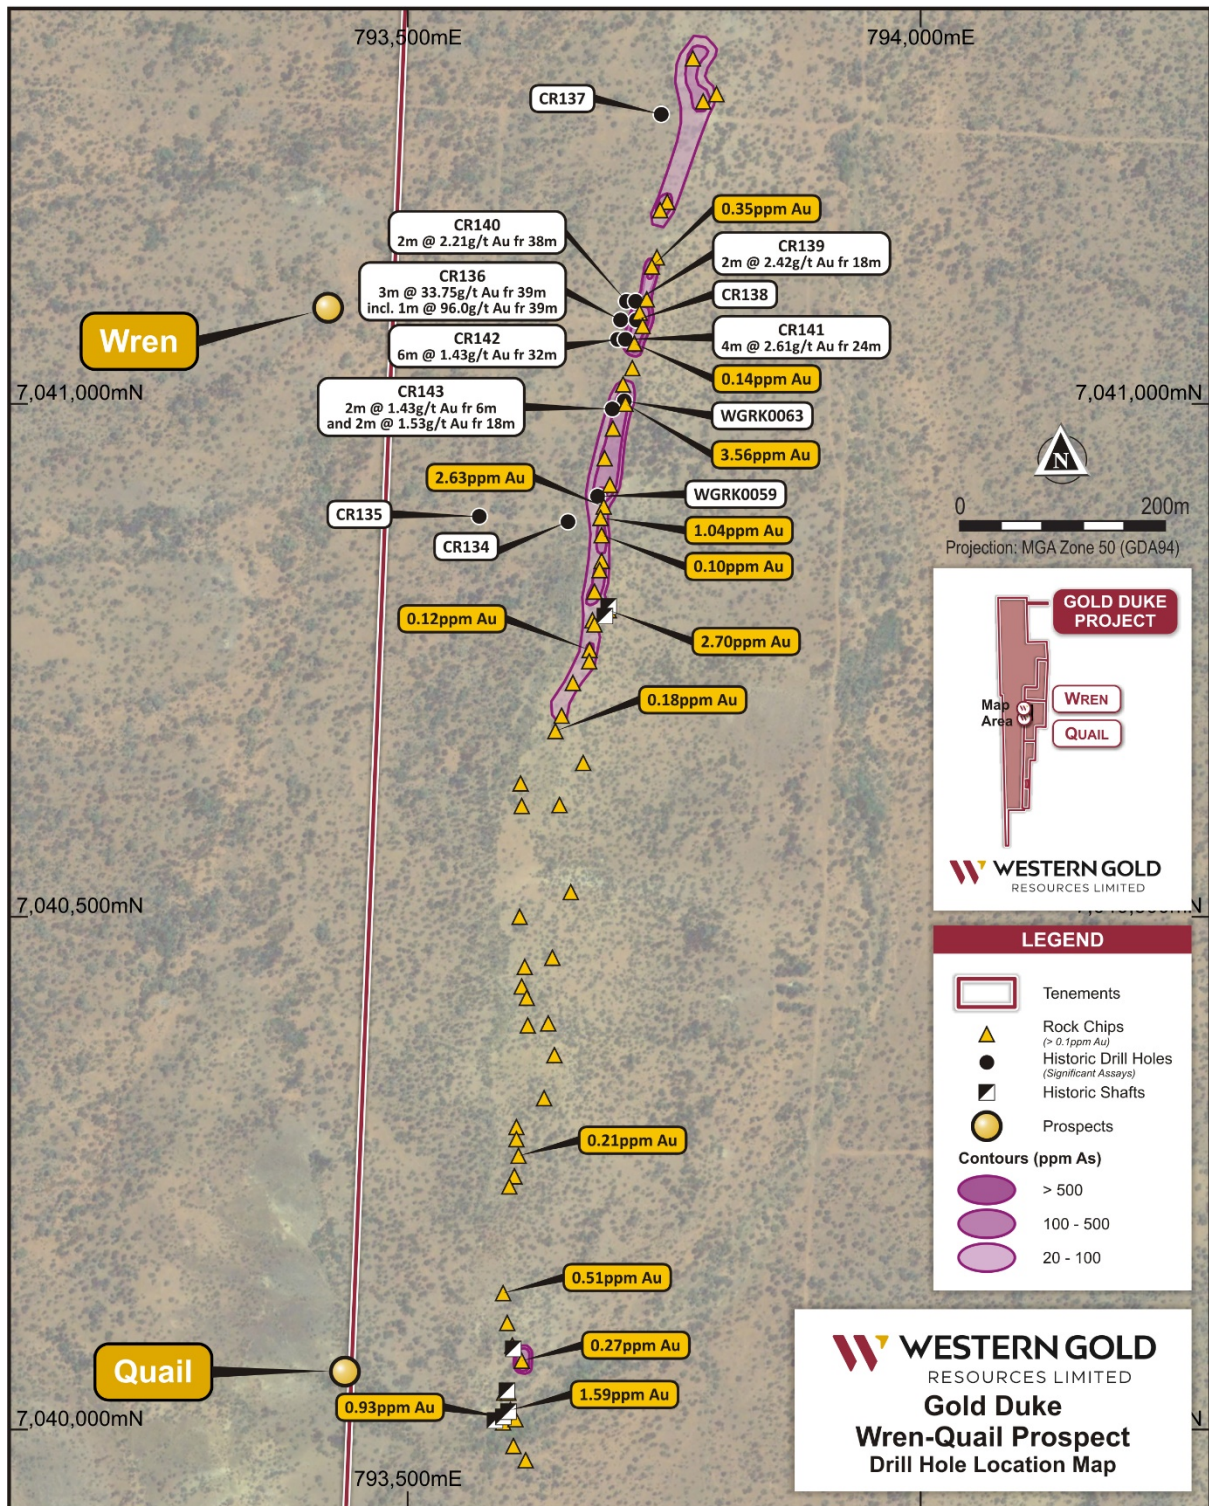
793,500mE

794,000mE

CR137

0.35ppm Au

CR140
2m @ 2.21g/t Au fr 38m

CR139
2m @ 2.42g/t Au fr 18m

CR136
3m @ 33.75g/t Au fr 39m
incl. 1m @ 96.0g/t Au fr 39m

CR138

Wren

CR142
6m @ 1.43g/t Au fr 32m

CR141
4m @ 2.61g/t Au fr 24m

0.14ppm Au

7,041,000mN

CR143
2m @ 1.43g/t Au fr 6m
and 2m @ 1.53g/t Au fr 18m

WGRK0063

7,041,000mN

3.56ppm Au

2.63ppm Au

WGRK0059

CR135

1.04ppm Au

CR134

0.10ppm Au

0.12ppm Au

2.70ppm Au

0.18ppm Au

N

0

200m

Projection: MGA Zone 50 (GDA94)

GOLD DUKE PROJECT

Map Area

WREN

QUAIL

WESTERN GOLD
RESOURCES LIMITED

7,040,500mN

LEGEND

Tenements

Rock Chips
(> 0.1ppm Au)

Historic Drill Holes
(Significant Assays)

Historic Shafts

Prospects

Contours (ppm As)

> 500

100 - 500

20 - 100

0.21ppm Au

0.51ppm Au

0.27ppm Au

Quail

1.59ppm Au

0.93ppm Au

7,040,000mN

793,500mE

WESTERN GOLD
RESOURCES LIMITED
Gold Duke
Wren-Quail Prospect
Drill Hole Location Map